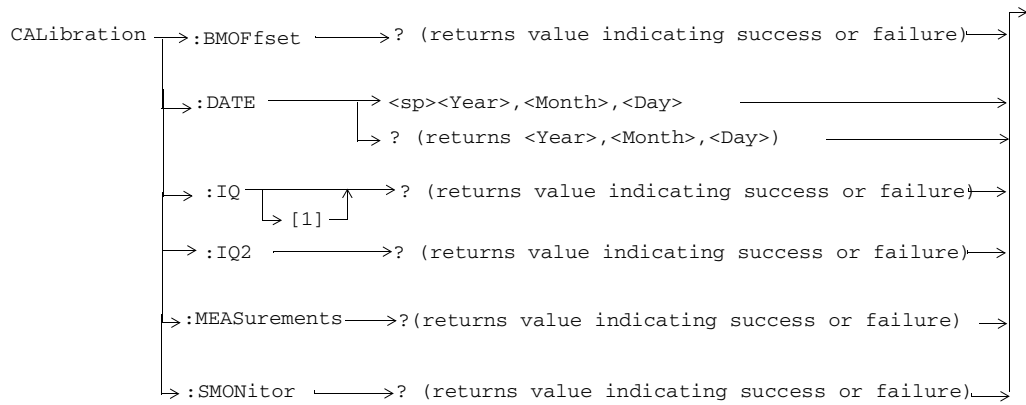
CALibration :BMOFfset ? (returns value indicating success or failure)

:DATE <sp><Year>,<Month>,<Day>

? (returns <Year>,<Month>,<Day>)

:IQ [1] ? (returns value indicating success or failure)

:IQ2 ? (returns value indicating success or failure)

:MEASurements ?(returns value indicating success or failure)

:SMONitor ? (returns value indicating success or failure)